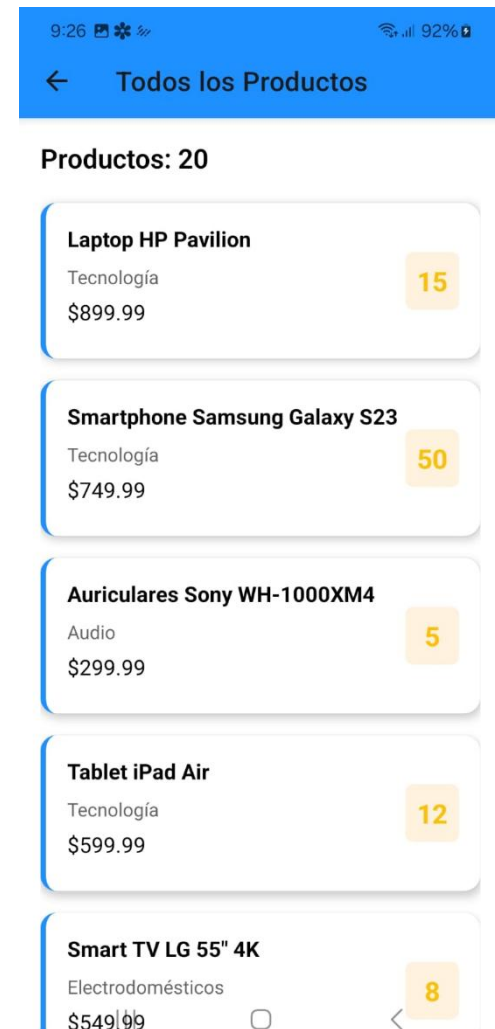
9:26 92%

← Todos los Productos

Productos: 20

Laptop HP Pavilion
Tecnología
$899.99
15

Smartphone Samsung Galaxy S23
Tecnología
$749.99
50

Auriculares Sony WH-1000XM4
Audio
$299.99
5

Tablet iPad Air
Tecnología
$599.99
12

Smart TV LG 55" 4K
Electrodomésticos
$549.99
8